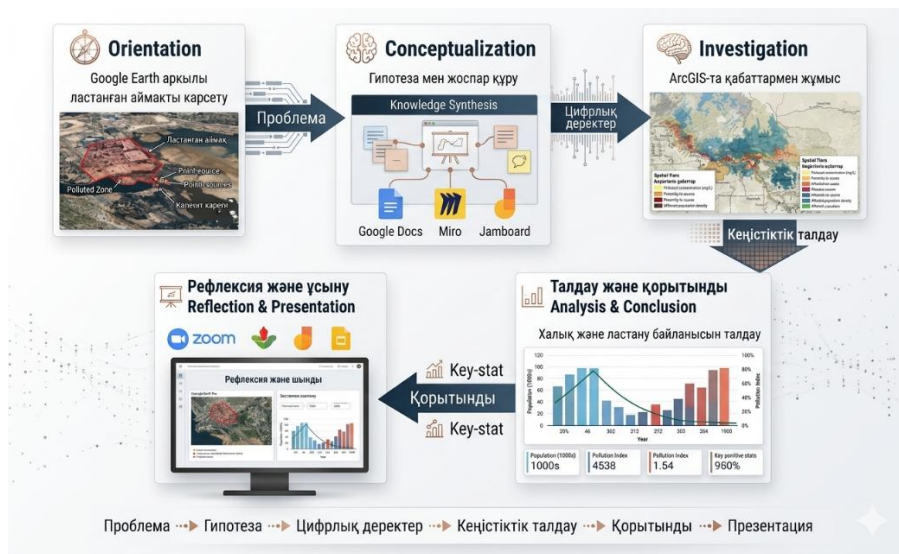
Orientation

Google Earth арқылы ластанған аймақты карсету

Ластанған аймақ
Pointsource
Point sources
Polluted Zone
Карьер

Проблема

Conceptualization

Гипотеза мен жоспар құру

Knowledge Synthesis

Google Docs
Miro
Jamboard

Цифрлық деректер

Investigation

ArcGIS-та қабаттармен жұмыс

Spatial Tiers
Spatial Tiers

Кеңістіктік талдау

Рефлексия және ұсыну
Reflection & Presentation

zoom

Рефлексия және шынды

Key-stat
Қорытынды
Key-stat

Талдау және қорытынды
Analysis & Conclusion

Халық және ластану байланысын талдау

Population (1000s)
Pollution Index
Year

| Population (1000s) | Pollution Index | Pollution Index | Key positive stats |
|---|---|---|---|
| 1000s | 4538 | 1.54 | 960% |

Проблема ··▸ Гипотеза ··▸ Цифрлық деректер ··▸ Кеңістіктік талдау ··▸ Қорытынды ··▸ Презентация